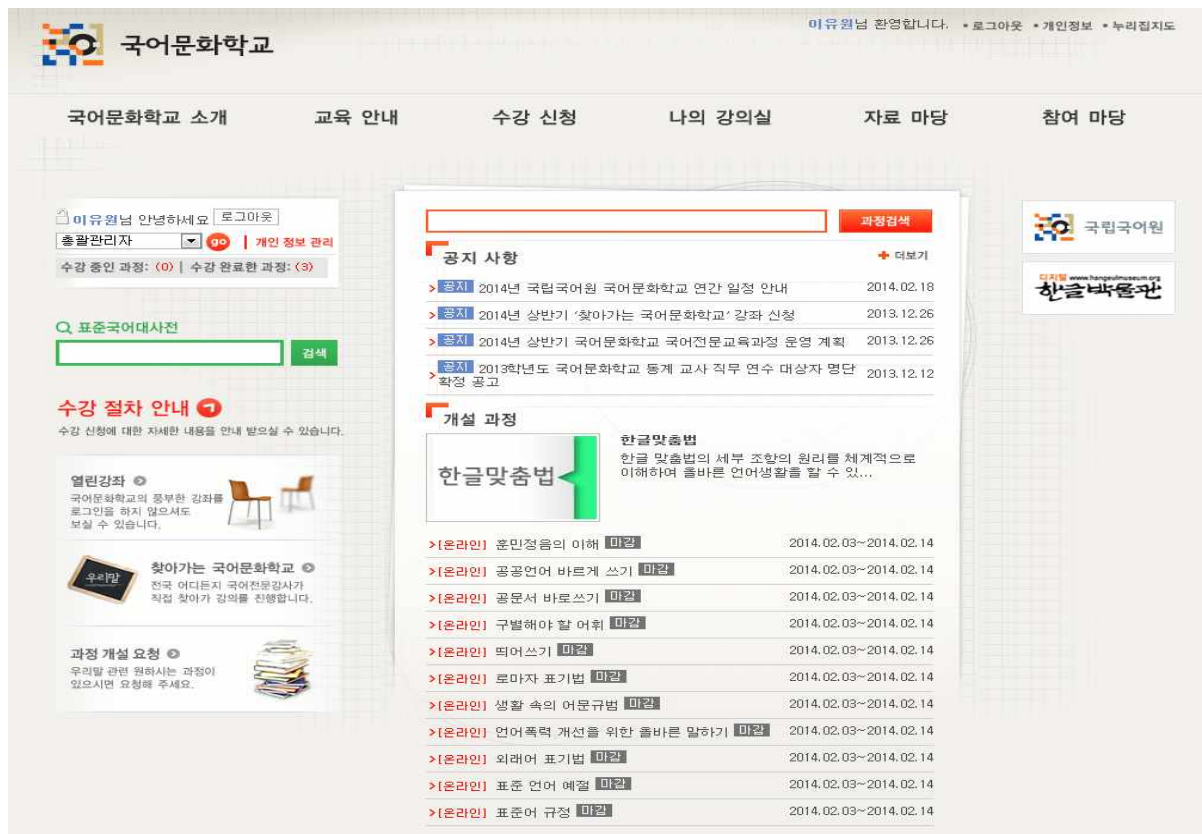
국어문화학교

이유원님 환영합니다. • 로그아웃 • 개인정보 • 누리집지도

국어문화학교 소개 교육 안내 수강 신청 나의 강의실 자료 마당 참여 마당

이유원님 안녕하세요 로그아웃
총괄관리자 go | 개인 정보 관리
수강 중인 과정: (0) | 수강 완료한 과정: (3)

표준국어대사전
검색

수강 절차 안내
수강 신청에 대한 자세한 내용을 안내 받으실 수 있습니다.

열린강좌
국어문화학교의 풍부한 강좌를 로그인을 하지 않으셔도 보실 수 있습니다.

찾아가는 국어문화학교
우리말
전국 어디든지 국어전문강사가 직접 찾아가 강의를 진행합니다.

과정 개설 요청
우리말 관련 원하시는 과정이 있으시면 요청해 주세요.

과정검색

공지 사항
+ 더보기

| | |
|---|---|
| > 공지 2014년 국립국어원 국어문화학교 연간 일정 안내 | 2014.02.18 |
| > 공지 2014년 상반기 '찾아가는 국어문화학교' 강좌 신청 | 2013.12.26 |
| > 공지 2014년 상반기 국립국어원 국어전문교육과정 운영 계획 | 2013.12.26 |
| > 공지 2013학년도 국어문화학교 동계 교사 직무 연수 대상자 명단 확정 공고 | 2013.12.12 |

개설 과정

한글맞춤법

한글맞춤법
한글 맞춤법의 세부 조항의 원리를 체계적으로 이해하여 올바른 언어생활을 할 수 있...

| | |
|---|---|
| >[온라인] 훈민정음의 이해 마감 | 2014.02.03~2014.02.14 |
| >[온라인] 공공언어 바르게 쓰기 마감 | 2014.02.03~2014.02.14 |
| >[온라인] 공문서 바로쓰기 마감 | 2014.02.03~2014.02.14 |
| >[온라인] 구별해야 할 어휘 마감 | 2014.02.03~2014.02.14 |
| >[온라인] 띄어쓰기 마감 | 2014.02.03~2014.02.14 |
| >[온라인] 로마자 표기법 마감 | 2014.02.03~2014.02.14 |
| >[온라인] 생활 속의 어문규범 마감 | 2014.02.03~2014.02.14 |
| >[온라인] 언어폭력 개선을 위한 올바른 말하기 마감 | 2014.02.03~2014.02.14 |
| >[온라인] 외래어 표기법 마감 | 2014.02.03~2014.02.14 |
| >[온라인] 표준 언어 예절 마감 | 2014.02.03~2014.02.14 |
| >[온라인] 표준어 규정 마감 | 2014.02.03~2014.02.14 |

국립국어원

디지털 www.hangeulmuseum.org
한글박물관